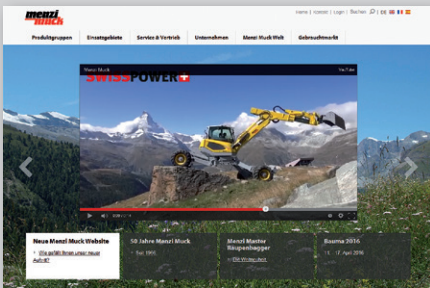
menzi muck

Home | Kontakt | Login | Suchen

Produktgruppen | Einsatzgebiete | Service & Vertrieb | Unternehmen | Menzi Muck Welt | Gebrauchtmarkt

Menzi Muck

YouTube

SWISSPOWER

Neue Menzi Muck Website

Wie gefällt Ihnen unser neuer Auftritt?

50 Jahre Menzi Muck

Seit 1966

Menzi Master Schreitbagger

Der Weltbestseller

Bauma 2016

11. - 17. April 2016